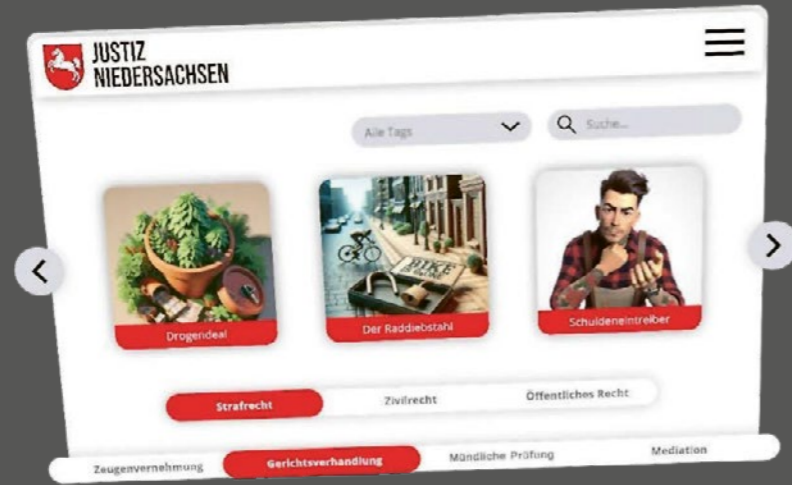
JUSTIZ NIEDERSACHSEN

Alle Tags

Suche...

Drogendeal

Der Raddiebstahl

Schuldeneintreiber

Strafrecht

Zivilrecht

Öffentliches Recht

Zeugenvernehmung

Gerichtsverhandlung

Mündliche Prüfung

Mediation